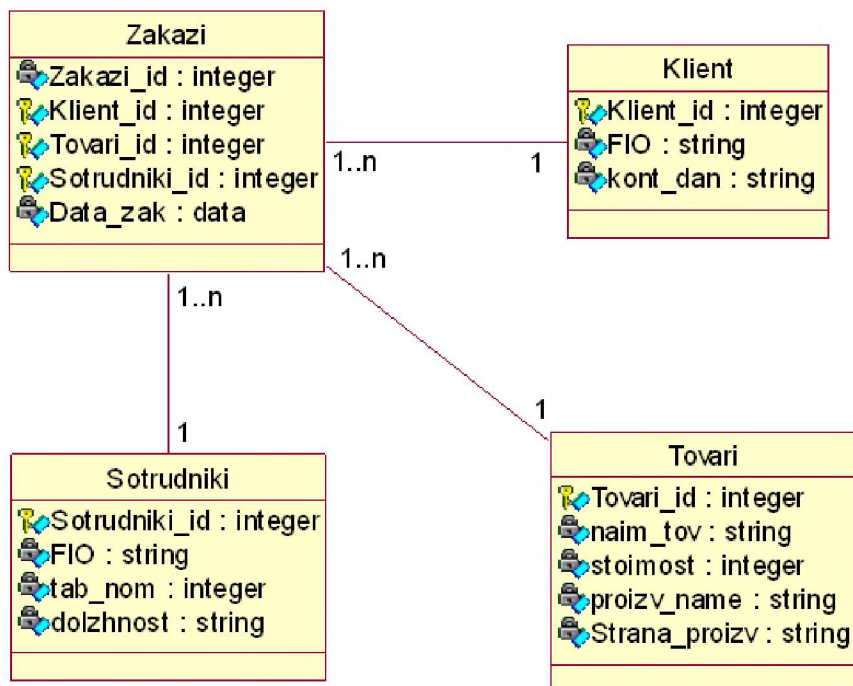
Zakazi
Zakazi_id : integer
Klient_id : integer
Tovari_id : integer
Sotrudniki_id : integer
Data_zak : data

1..n

1

Klient
Klient_id : integer
FIO : string
kont_dan : string

1..n

1..n

1

1

Sotrudniki
Sotrudniki_id : integer
FIO : string
tab_nom : integer
dolzhnost : string

Tovari
Tovari_id : integer
naim_tov : string
stoimost : integer
proizv_name : string
Strana_proizv : string